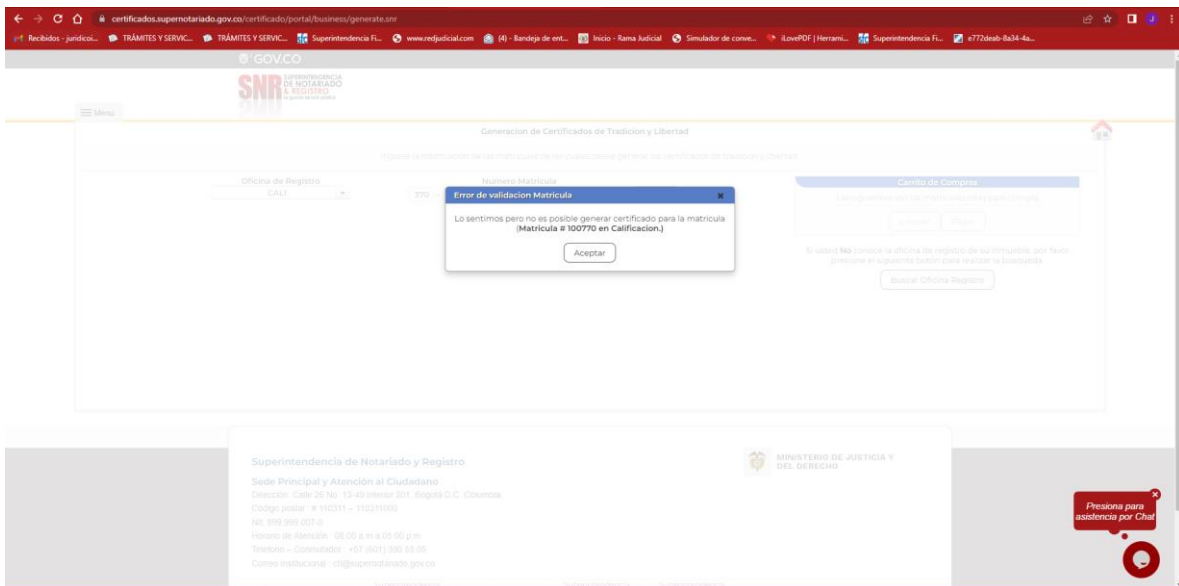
certificados.supernotariado.gov.co/certificado/portal/business/generate.snr

Recibidos - juridicoi... TRÁMITES Y SERVIC... TRÁMITES Y SERVIC... Superintendencia Fi... www.redjudicial.com (4) - Bandeja de ent... Inicio - Rama Judicial Simulador de conve... iLovePDF | Herrami... Superintendencia Fi... e772deab-8a34-4a...

GOV.CO

SNR SUPERINTENDENCIA DE NOTARIADO & REGISTRO

Menu

Generacion de Certificados de Tradicion y Libertad

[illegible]

Oficina de Registro
CALI

Numero Matricula
370

Carrito de Compras

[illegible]

Si usted No conoce la oficina de registro de su inmueble, por favor presione el siguiente boton para realizar la busqueda

Buscar Oficina Registro

Error de validacion Matricula ×

Lo sentimos pero no es posible generar certificado para la matricula (Matricula # 100770 en Calificacion.)

Aceptar

Superintendencia de Notariado y Registro

Sede Principal y Atención al Ciudadano
Dirección: Calle 26 No. 13-49 Interior 201, Bogotá D.C. Colombia
Código postal : # 110311 – 110311000
Nit: 899.999.007-0
Horario de Atención : 08:00 a.m a 05:00 p.m
Teléfono – Conmutador : +57 (601) 350 55 55
Correo institucional : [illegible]

MINISTERIO DE JUSTICIA Y DEL DERECHO

Presiona para asistencia por Chat